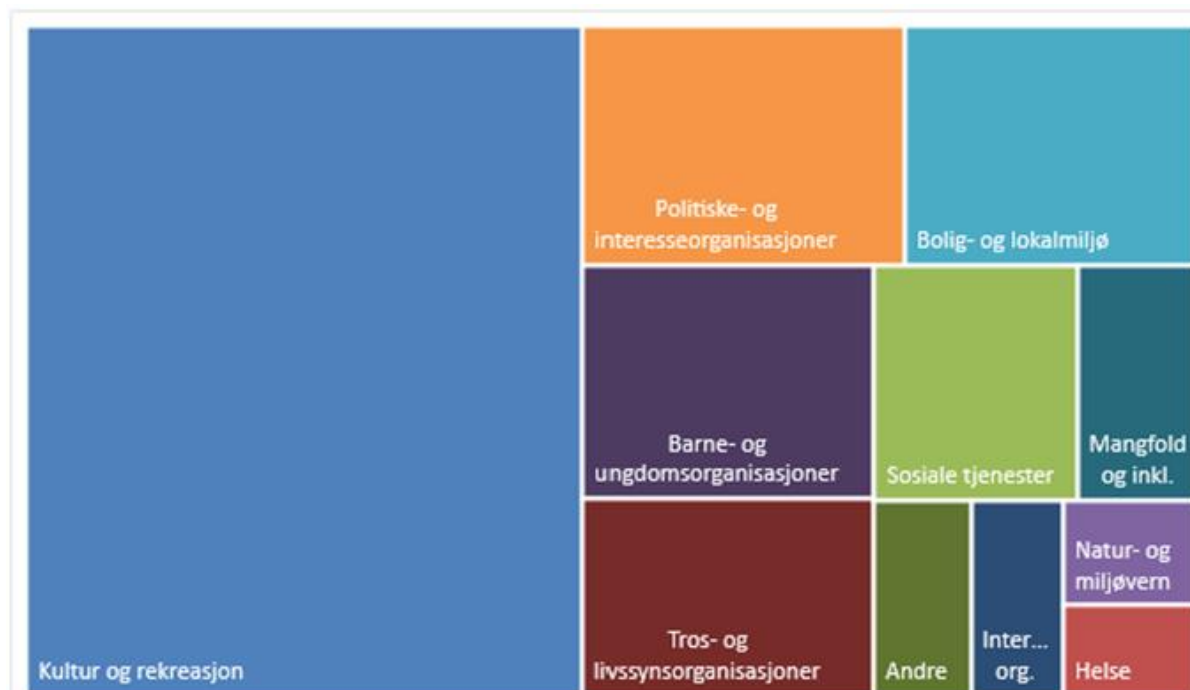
Politiske- og interesseorganisasjoner

Bolig- og lokalmiljø

Barne- og ungdomsorganisasjoner

Sosiale tjenester

Mangfold og inkl.

Natur- og miljøvern

Kultur og rekreasjon

Tros- og livssynsorganisasjoner

Andre

Inter... org.

Helse